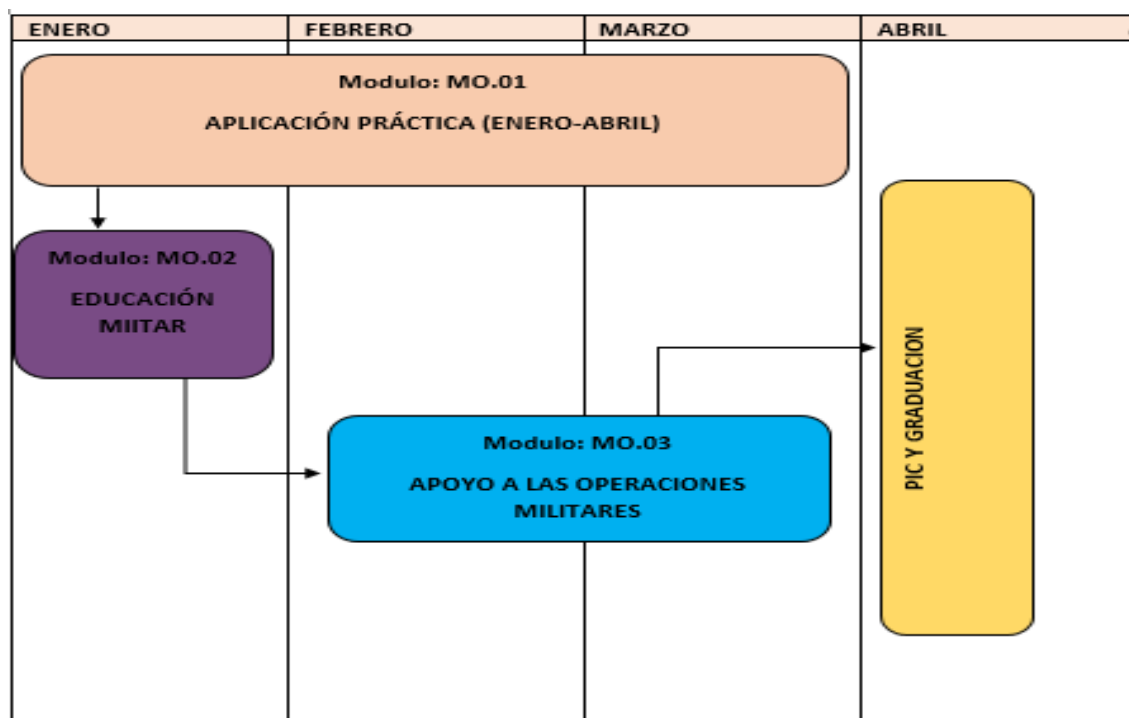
| ENERO | FEBRERO | MARZO | ABRIL |
|---|---|---|---|

Modulo: MO.01

APLICACIÓN PRÁCTICA (ENERO-ABRIL)

Modulo: MO.02

EDUCACIÓN MIITAR

Modulo: MO.03

APOYO A LAS OPERACIONES MILITARES

PIC Y GRADUACION